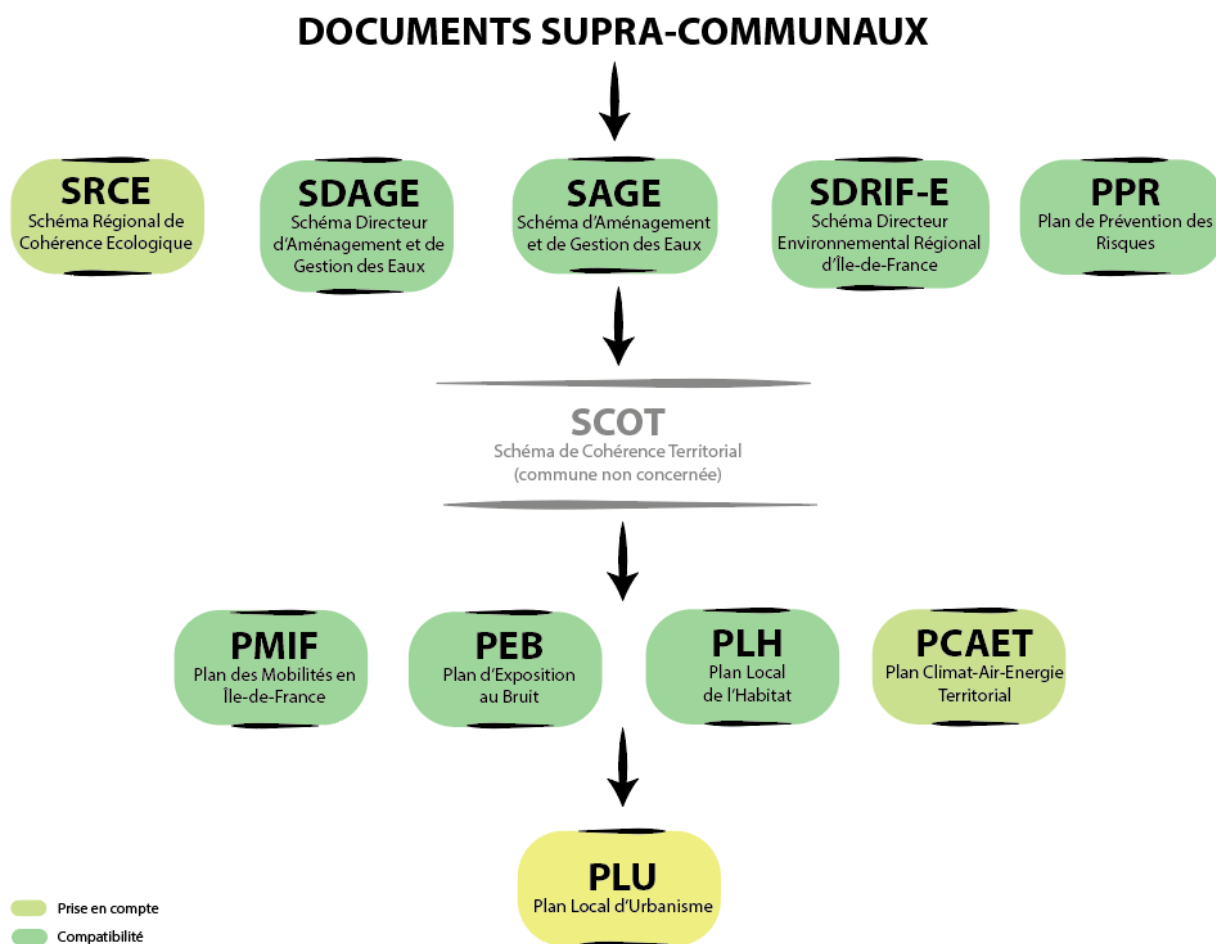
DOCUMENTS SUPRA-COMMUNAUX

SRCE
Schéma Régional de Cohérence Ecologique

SDAGE
Schéma Directeur d'Aménagement et de Gestion des Eaux

SAGE
Schéma d'Aménagement et de Gestion des Eaux

SDRIF-E
Schéma Directeur Environnemental Régional d'Île-de-France

PPR
Plan de Prévention des Risques

SCOT
Schéma de Cohérence Territorial
(commune non concernée)

PMIF
Plan des Mobilités en Île-de-France

PEB
Plan d'Exposition au Bruit

PLH
Plan Local de l'Habitat

PCAET
Plan Climat-Air-Energie Territorial

PLU
Plan Local d'Urbanisme

Prise en compte
Compatibilité